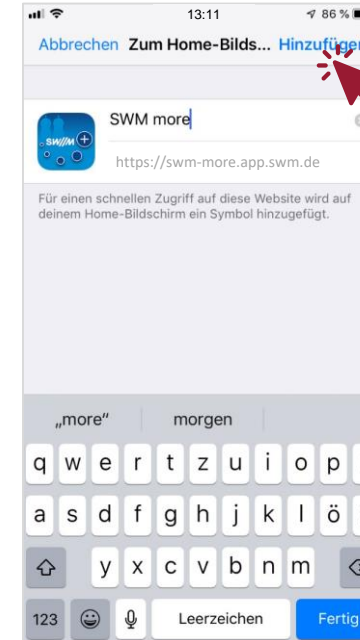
13:11
86 %

Abbrechen Zum Home-Bilds... Hinzufüge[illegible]

SWM more

https://swm-more.app.swm.de

Für einen schnellen Zugriff auf diese Website wird auf deinem Home-Bildschirm ein Symbol hinzugefügt.

„more“ morgen

q w e r t z u i o p
a s d f g h j k l ö
y x c v b n m
123 Leerzeichen Fertig